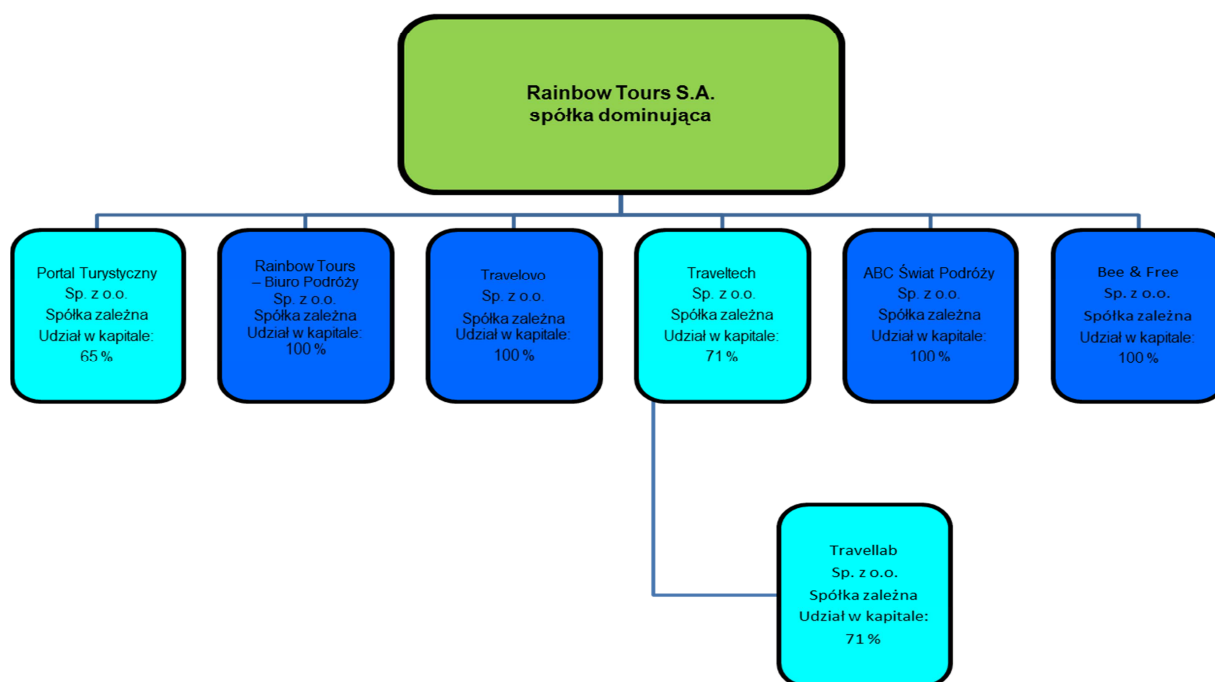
Rainbow Tours S.A.
spółka dominująca

Portal Turystyczny
Sp. z o.o.
Spółka zależna
Udział w kapitale:
65 %

Rainbow Tours
– Biuro Podróży
Sp. z o.o.
Spółka zależna
Udział w kapitale:
100 %

Travelovo
Sp. z o.o.
Spółka zależna
Udział w kapitale:
100 %

Traveltech
Sp. z o.o.
Spółka zależna
Udział w kapitale:
71 %

ABC Świat Podróży
Sp. z o.o.
Spółka zależna
Udział w kapitale:
100 %

Bee & Free
Sp. z o.o.
Spółka zależna
Udział w kapitale:
100 %

Travellab
Sp. z o.o.
Spółka zależna
Udział w kapitale:
71 %